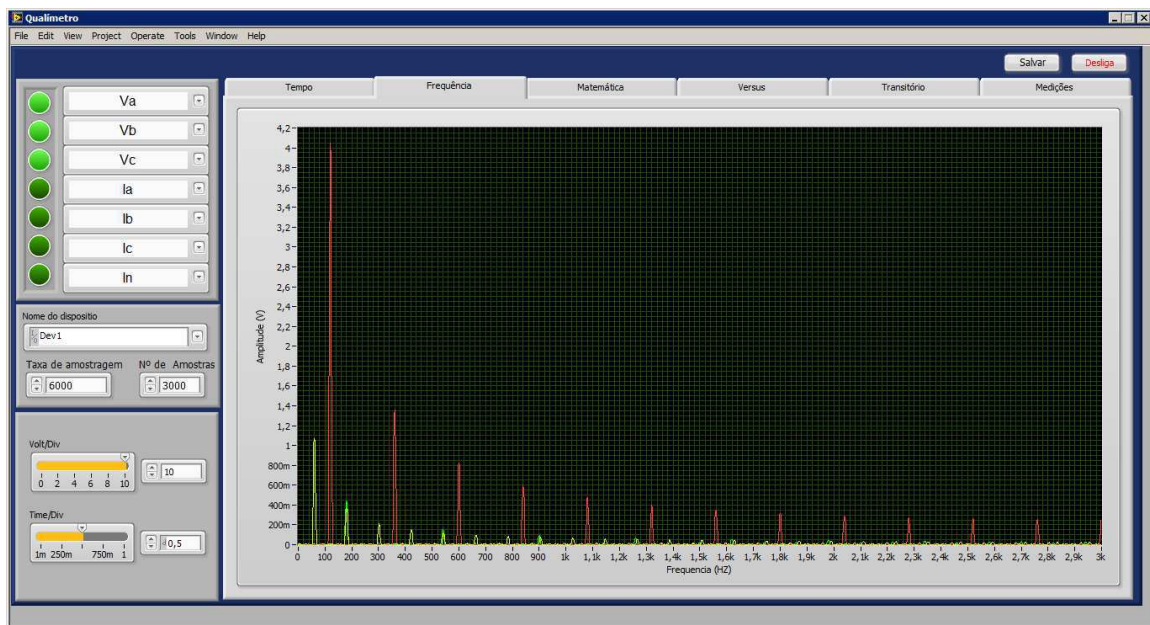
Qualimetro
File Edit View Project Operate Tools Window Help

Salvar Desliga

Va
Vb
Vc
Ia
Ib
Ic
In

Nome do dispositio
Dev1
Taxa de amostragem Nº de Amostras
6000 3000

Volt/Div
0 2 4 6 8 10
10

Time/Div
1m 250m 750m 1
0,5

Tempo Frequência Matemática Versus Transitório Medições

Amplitude (V)
4,2
4
3,8
3,6
3,4
3,2
3
2,8
2,6
2,4
2,2
2
1,8
1,6
1,4
1,2
1
800m
600m
400m
200m
0

0 100 200 300 400 500 600 700 800 900 1k 1,1k 1,2k 1,3k 1,4k 1,5k 1,6k 1,7k 1,8k 1,9k 2k 2,1k 2,2k 2,3k 2,4k 2,5k 2,6k 2,7k 2,8k 2,9k 3k
Frequencia (HZ)